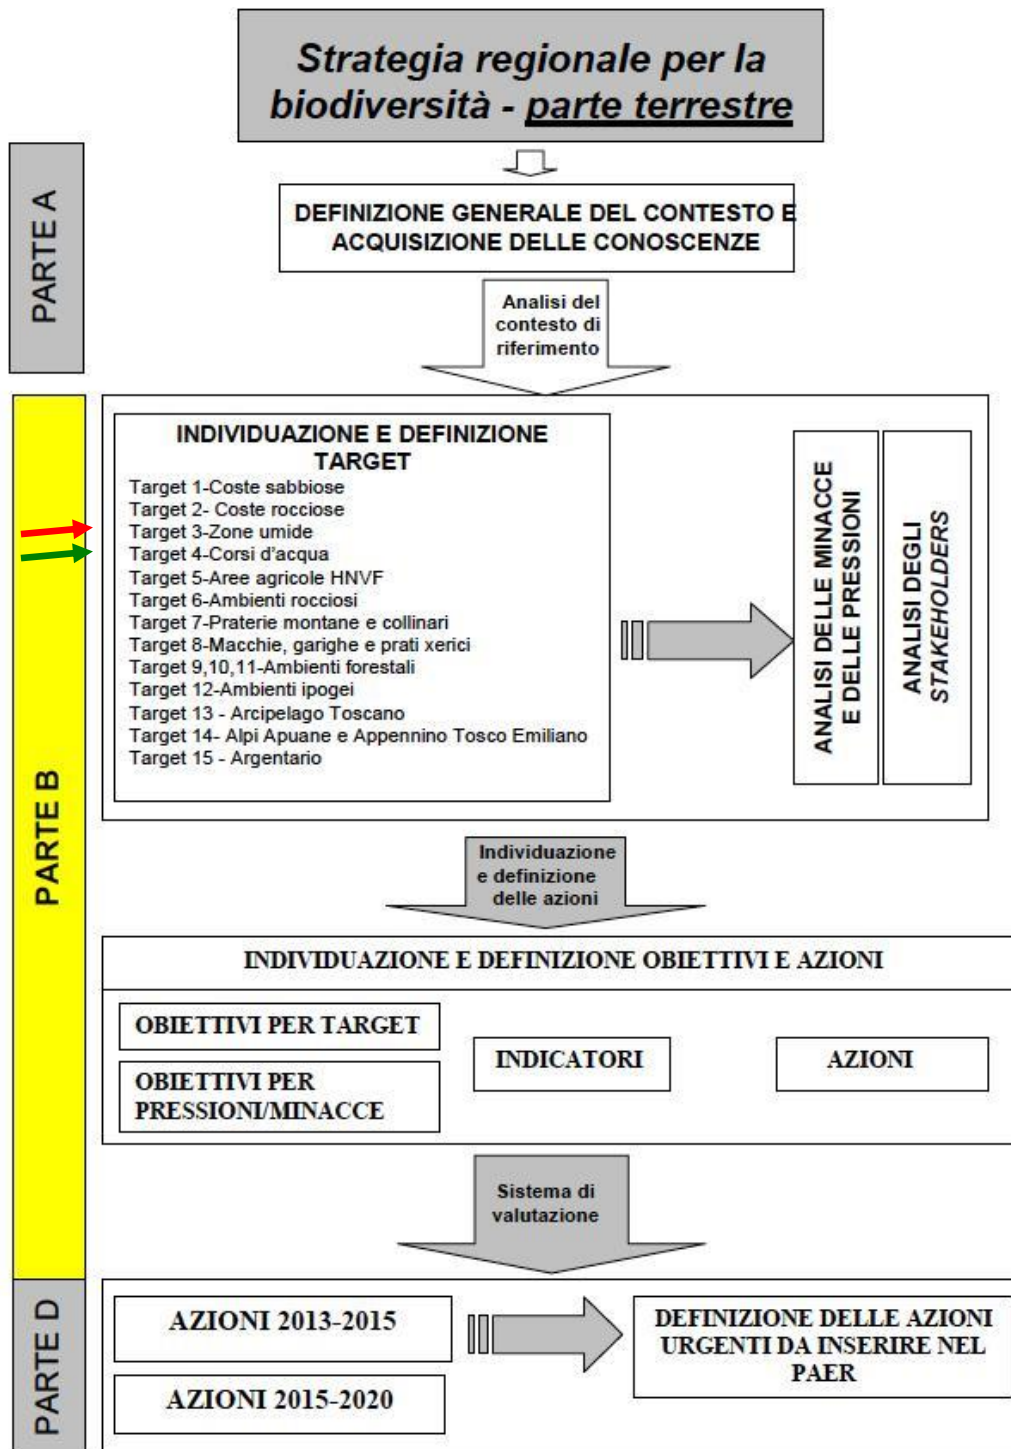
Strategia regionale per la biodiversità - parte terrestre

PARTE A

DEFINIZIONE GENERALE DEL CONTESTO E ACQUISIZIONE DELLE CONOSCENZE

Analisi del contesto di riferimento

PARTE B

INDIVIDUAZIONE E DEFINIZIONE TARGET
Target 1-Coste sabbiose
Target 2- Coste rocciose
Target 3-Zone umide
Target 4-Corsi d'acqua
Target 5-Aree agricole HNVF
Target 6-Ambienti rocciosi
Target 7-Praterie montane e collinari
Target 8-Macchie, garighe e prati xerici
Target 9,10,11-Ambienti forestali
Target 12-Ambienti ipogei
Target 13 - Arcipelago Toscano
Target 14- Alpi Apuane e Appennino Tosco Emiliano
Target 15 - Argentario

ANALISI DELLE MINACCE E DELLE PRESSIONI

ANALISI DEGLI STAKEHOLDERS

Individuazione e definizione delle azioni

INDIVIDUAZIONE E DEFINIZIONE OBIETTIVI E AZIONI

OBIETTIVI PER TARGET

OBIETTIVI PER PRESSIONI/MINACCE

INDICATORI

AZIONI

Sistema di valutazione

PARTE D

AZIONI 2013-2015

AZIONI 2015-2020

DEFINIZIONE DELLE AZIONI URGENTI DA INSERIRE NEL PAER